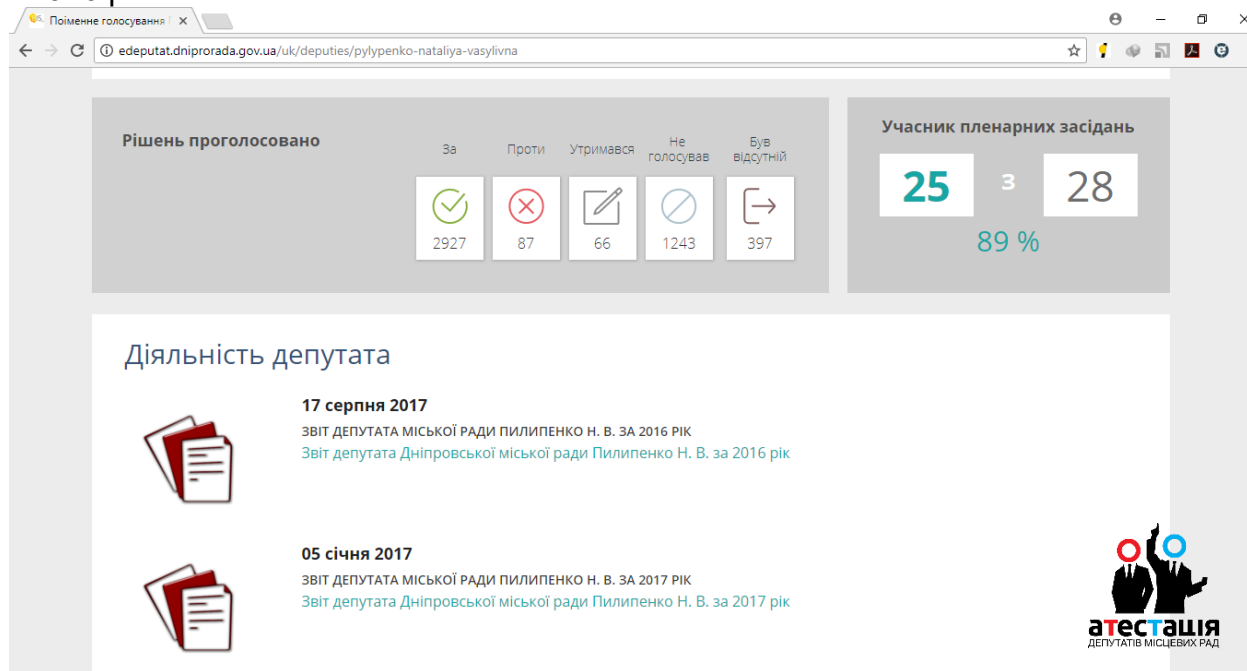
Поіменне голосування | ×

edeputat.dniprorada.gov.ua/uk/deputies/pylypenko-nataliya-vasylivna

Рішень проголосовано

| За | Проти | Утримався | Не голосував | Був відсутній |
|---|---|---|---|---|
| 2927 | 87 | 66 | 1243 | 397 |

Учасник пленарних засідань

25 з 28

89 %

Діяльність депутата

17 серпня 2017
ЗВІТ ДЕПУТАТА МІСЬКОЇ РАДИ ПИЛИПЕНКО Н. В. ЗА 2016 РІК
Звіт депутата Дніпровської міської ради Пилипенко Н. В. за 2016 рік

05 січня 2017
ЗВІТ ДЕПУТАТА МІСЬКОЇ РАДИ ПИЛИПЕНКО Н. В. ЗА 2017 РІК
Звіт депутата Дніпровської міської ради Пилипенко Н. В. за 2017 рік

атестація
ДЕПУТАТІВ МІСЦЕВИХ РАД